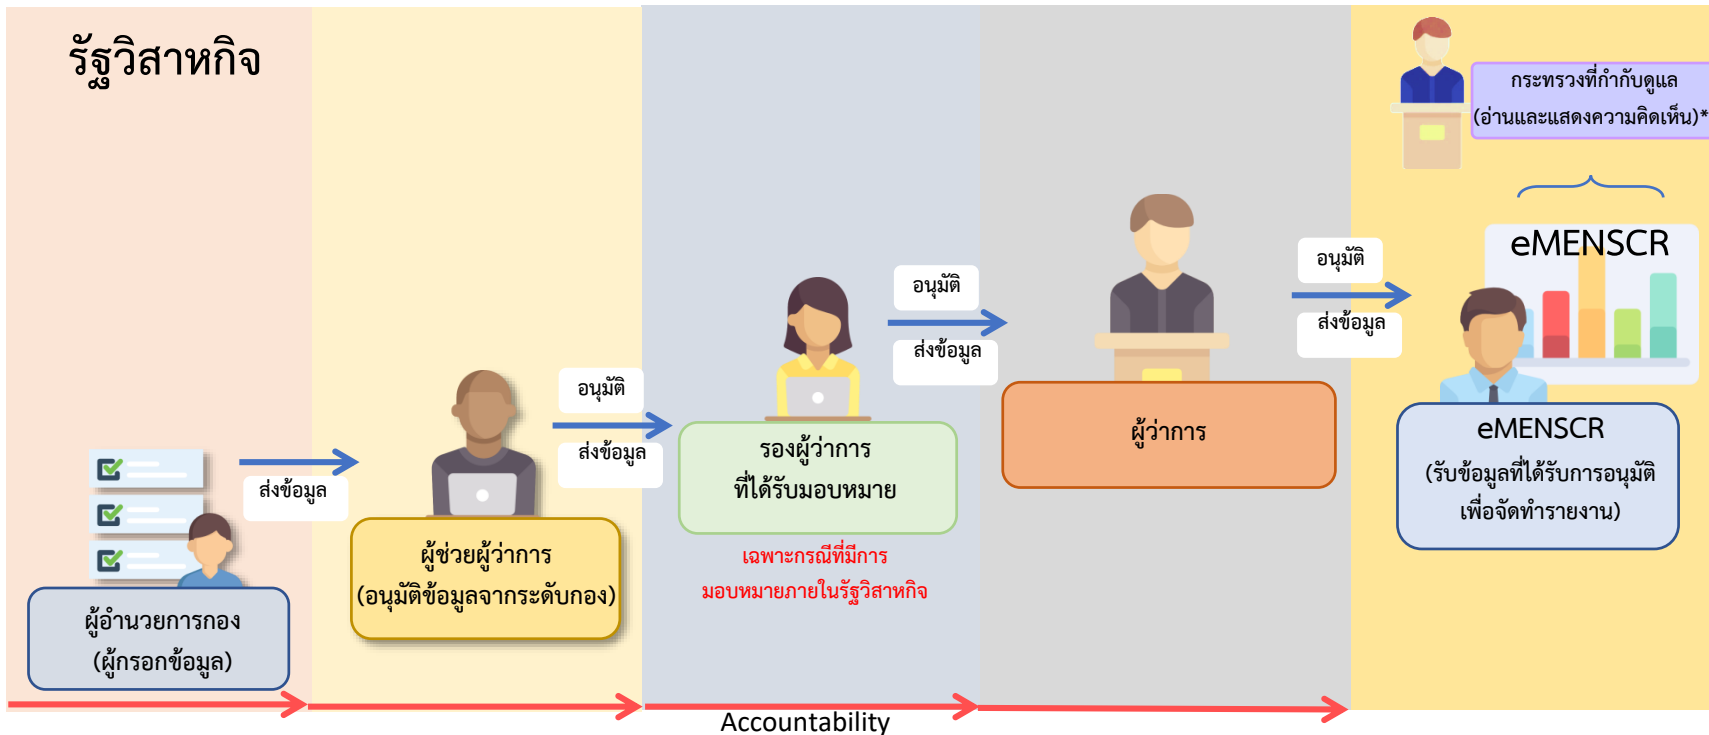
รัฐวิสาหกิจ

ผู้อำนวยการกอง
(ผู้กรอกข้อมูล)

ส่งข้อมูล

ผู้ช่วยผู้ว่าการ
(อนุมัติข้อมูลจากระดับกอง)

อนุมัติ

ส่งข้อมูล

รองผู้ว่าการ
ที่ได้รับมอบหมาย

เฉพาะกรณีที่มีการ
มอบหมายภายในรัฐวิสาหกิจ

อนุมัติ

ส่งข้อมูล

ผู้ว่าการ

อนุมัติ

ส่งข้อมูล

กระทรวงที่กำกับดูแล
(อ่านและแสดงความคิดเห็น)*

eMENSCR

eMENSCR
(รับข้อมูลที่ได้รับการอนุมัติ
เพื่อจัดทำรายงาน)

Accountability